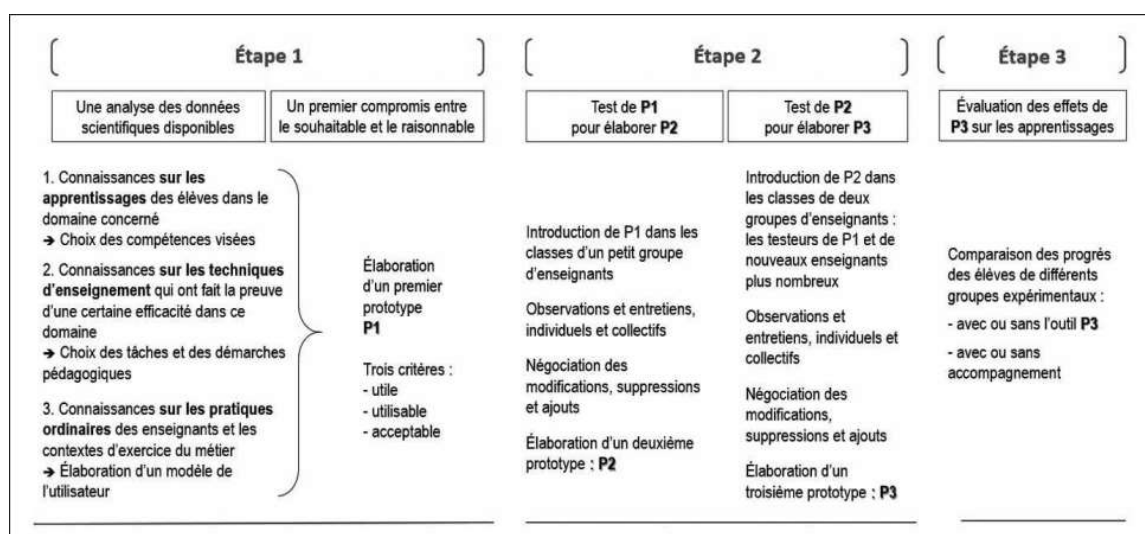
Étape 1

Une analyse des données scientifiques disponibles

Un premier compromis entre le souhaitable et le raisonnable

1. Connaissances **sur les apprentissages** des élèves dans le domaine concerné
→ Choix des compétences visées

2. Connaissances **sur les techniques d'enseignement** qui ont fait la preuve d'une certaine efficacité dans ce domaine
→ Choix des tâches et des démarches pédagogiques

3. Connaissances **sur les pratiques ordinaires** des enseignants et les contextes d'exercice du métier
→ Élaboration d'un modèle de l'utilisateur

Élaboration d'un premier prototype **P1**

Trois critères :
- utile
- utilisable
- acceptable

Étape 2

Test de **P1** pour élaborer **P2**

Introduction de P1 dans les classes d'un petit groupe d'enseignants

Observations et entretiens, individuels et collectifs

Négociation des modifications, suppressions et ajouts

Élaboration d'un deuxième prototype : **P2**

Test de **P2** pour élaborer **P3**

Introduction de P2 dans les classes de deux groupes d'enseignants : les testeurs de P1 et de nouveaux enseignants plus nombreux

Observations et entretiens, individuels et collectifs

Négociation des modifications, suppressions et ajouts

Élaboration d'un troisième prototype : **P3**

Étape 3

Évaluation des effets de **P3** sur les apprentissages

Comparaison des progrès des élèves de différents groupes expérimentaux :

- avec ou sans l'outil **P3**

- avec ou sans accompagnement